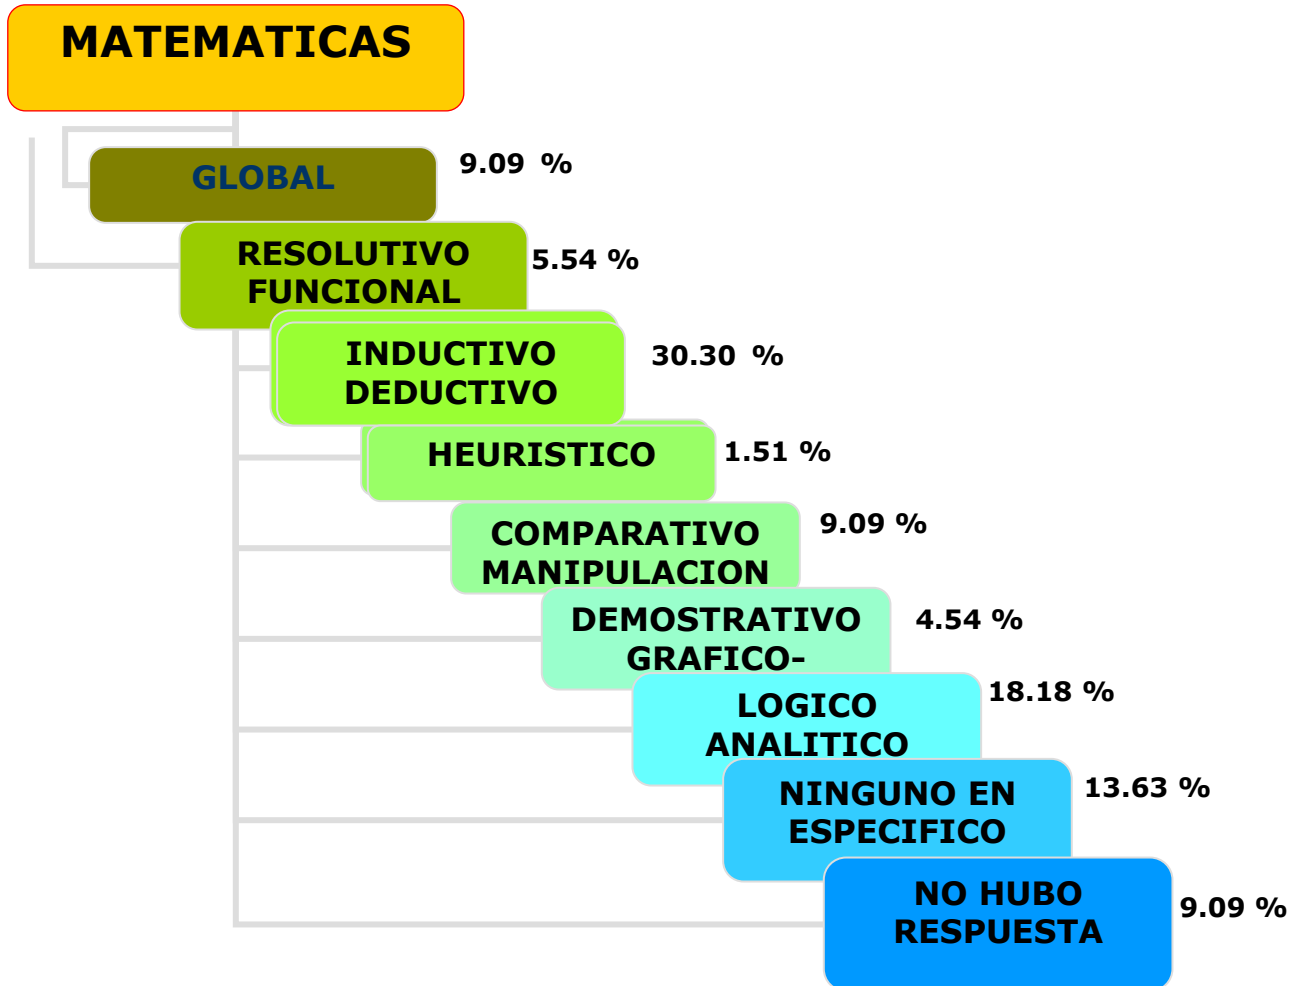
MATEMATICAS

GLOBAL 9.09 %

RESOLUTIVO FUNCIONAL 5.54 %

INDUCTIVO DEDUCTIVO 30.30 %

HEURISTICO 1.51 %

COMPARATIVO MANIPULACION 9.09 %

DEMOSTRATIVO GRAFICO- 4.54 %

LOGICO ANALITICO 18.18 %

NINGUNO EN ESPECIFICO 13.63 %

NO HUBO RESPUESTA 9.09 %